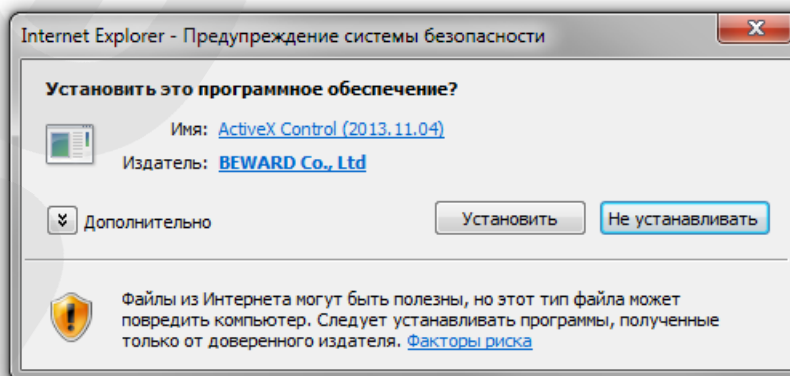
Internet Explorer - Предупреждение системы безопасности

Установить это программное обеспечение?

Имя: ActiveX Control (2013.11.04)

Издатель: BEWARD Co., Ltd

Дополнительно

Установить

Не устанавливать

Файлы из Интернета могут быть полезны, но этот тип файла может повредить компьютер. Следует устанавливать программы, полученные только от доверенного издателя. Факторы риска